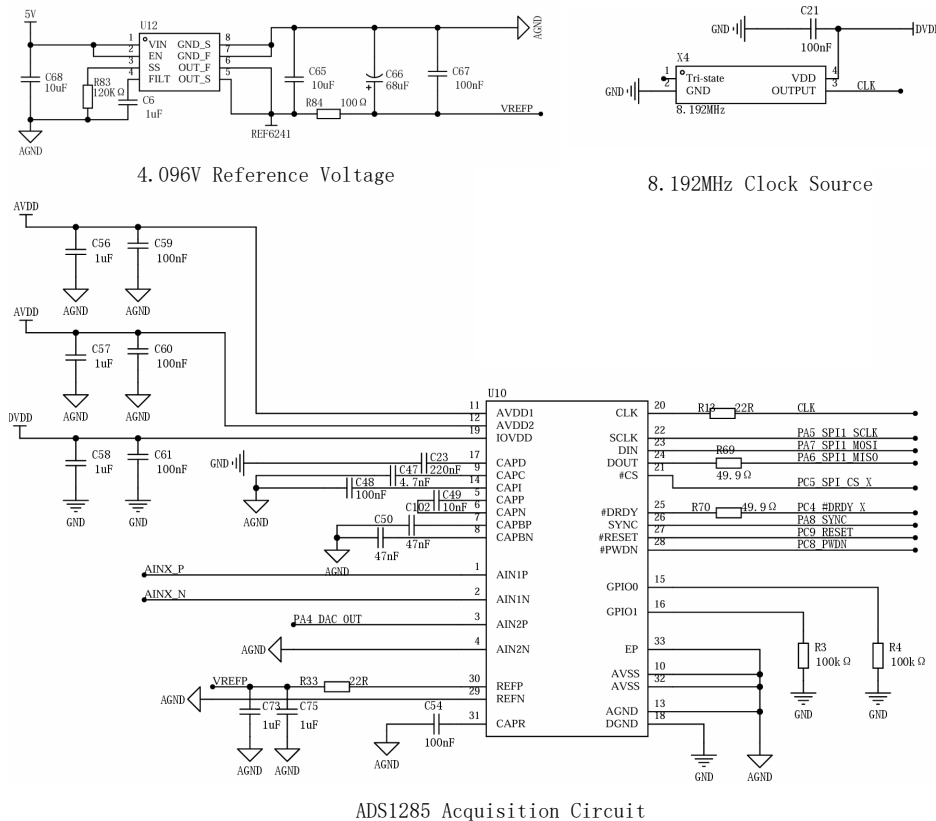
5V
C68
10uF
AGND
U12
1 VIN
2 EN
3 SS
4 FILT
GND_S 8
GND_F 7
OUT_F 6
OUT_S 5
R83
120K Ω
C6
1uF
REF6241
C65
10uF
R84 100 Ω
C66
68uF
C67
100nF
AGND
VREFP

4.096V Reference Voltage

GND
C21
100nF
DVDD
X4
1 Tri-state
2 GND
VDD 4
OUTPUT 3
8.192MHz
GND
CLK

8.192MHz Clock Source

AVDD
C56
1uF
C59
100nF
AGND
AGND
AVDD
C57
1uF
C60
100nF
AGND
AGND
DVDD
C58
1uF
C61
100nF
GND
GND
U10
11 AVDD1
12 AVDD2
19 IOVDD
GND
17 CAPD
9 CAPC
14 CAPI
5 CAPP
6 CAPN
7 CAPBP
8 CAPBN
C23 220nF
C47 4.7nF
C48 100nF
C49 10nF
C102
C50
47nF
47nF
AGND
AGND
AINX_P
1 AIN1P
AINX_N
2 AIN1N
PA4 DAC OUT
3 AIN2P
AGND
4 AIN2N
AGND
VREFP
R33 22R
30 REFP
29 REFN
C73 1uF
C75 1uF
AGND
AGND
C54
100nF
31 CAPR
AGND
CLK 20
R13 22R
CLK
SCLK 22
DIN 23
DOUT 24
#CS 21
R69
49.9 Ω
PA5 SPI1 SCLK
PA7 SPI1 MOSI
PA6 SPI1 MISO
PC5 SPI CS X
#DRDY 25
SYNC 26
#RESET 27
#PWDN 28
R70 49.9 Ω
PC4 #DRDY X
PA8 SYNC
PC9 RESET
PC8 PWDN
GPIO0 15
GPIO1 16
EP 33
AVSS 10
AVSS 32
AGND 13
DGND 18
R3
100k Ω
R4
100k Ω
GND
GND
GND
AGND

ADS1285 Acquisition Circuit